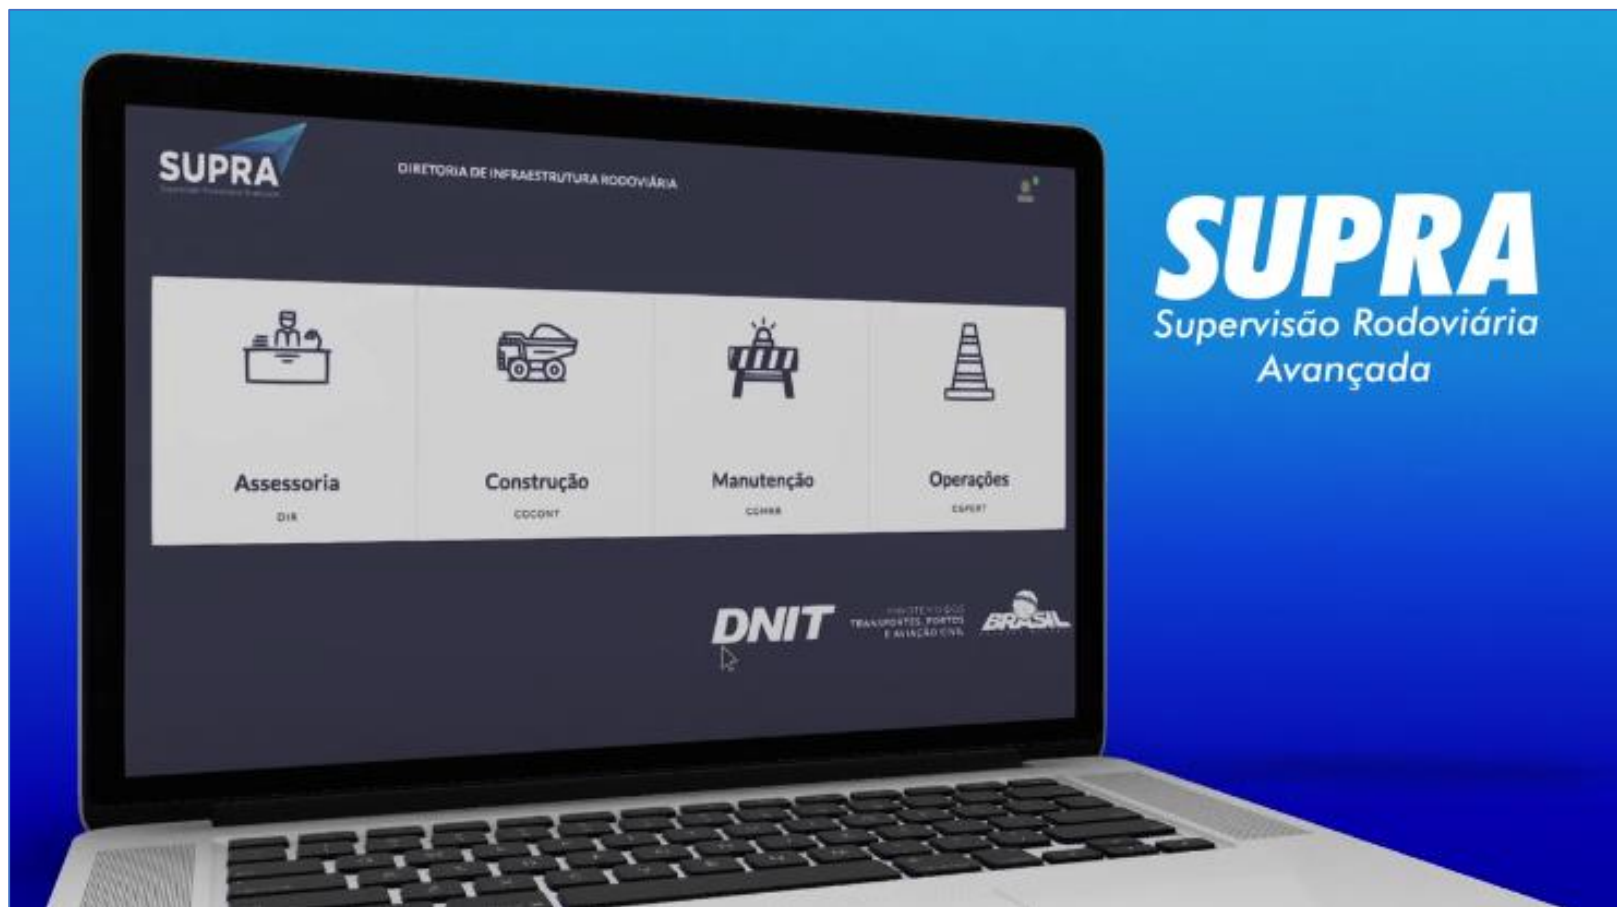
SUPRA
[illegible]

DIRETORIA DE INFRAESTRUTURA RODOVIÁRIA

Assessoria
DIR

Construção
COCONT

Manutenção
CGMRR

Operações
CGPERT

DNIT
MINISTÉRIO DOS TRANSPORTES, PORTOS E AVIAÇÃO CIVIL
BRASIL

SUPRA
Supervisão Rodoviária Avançada